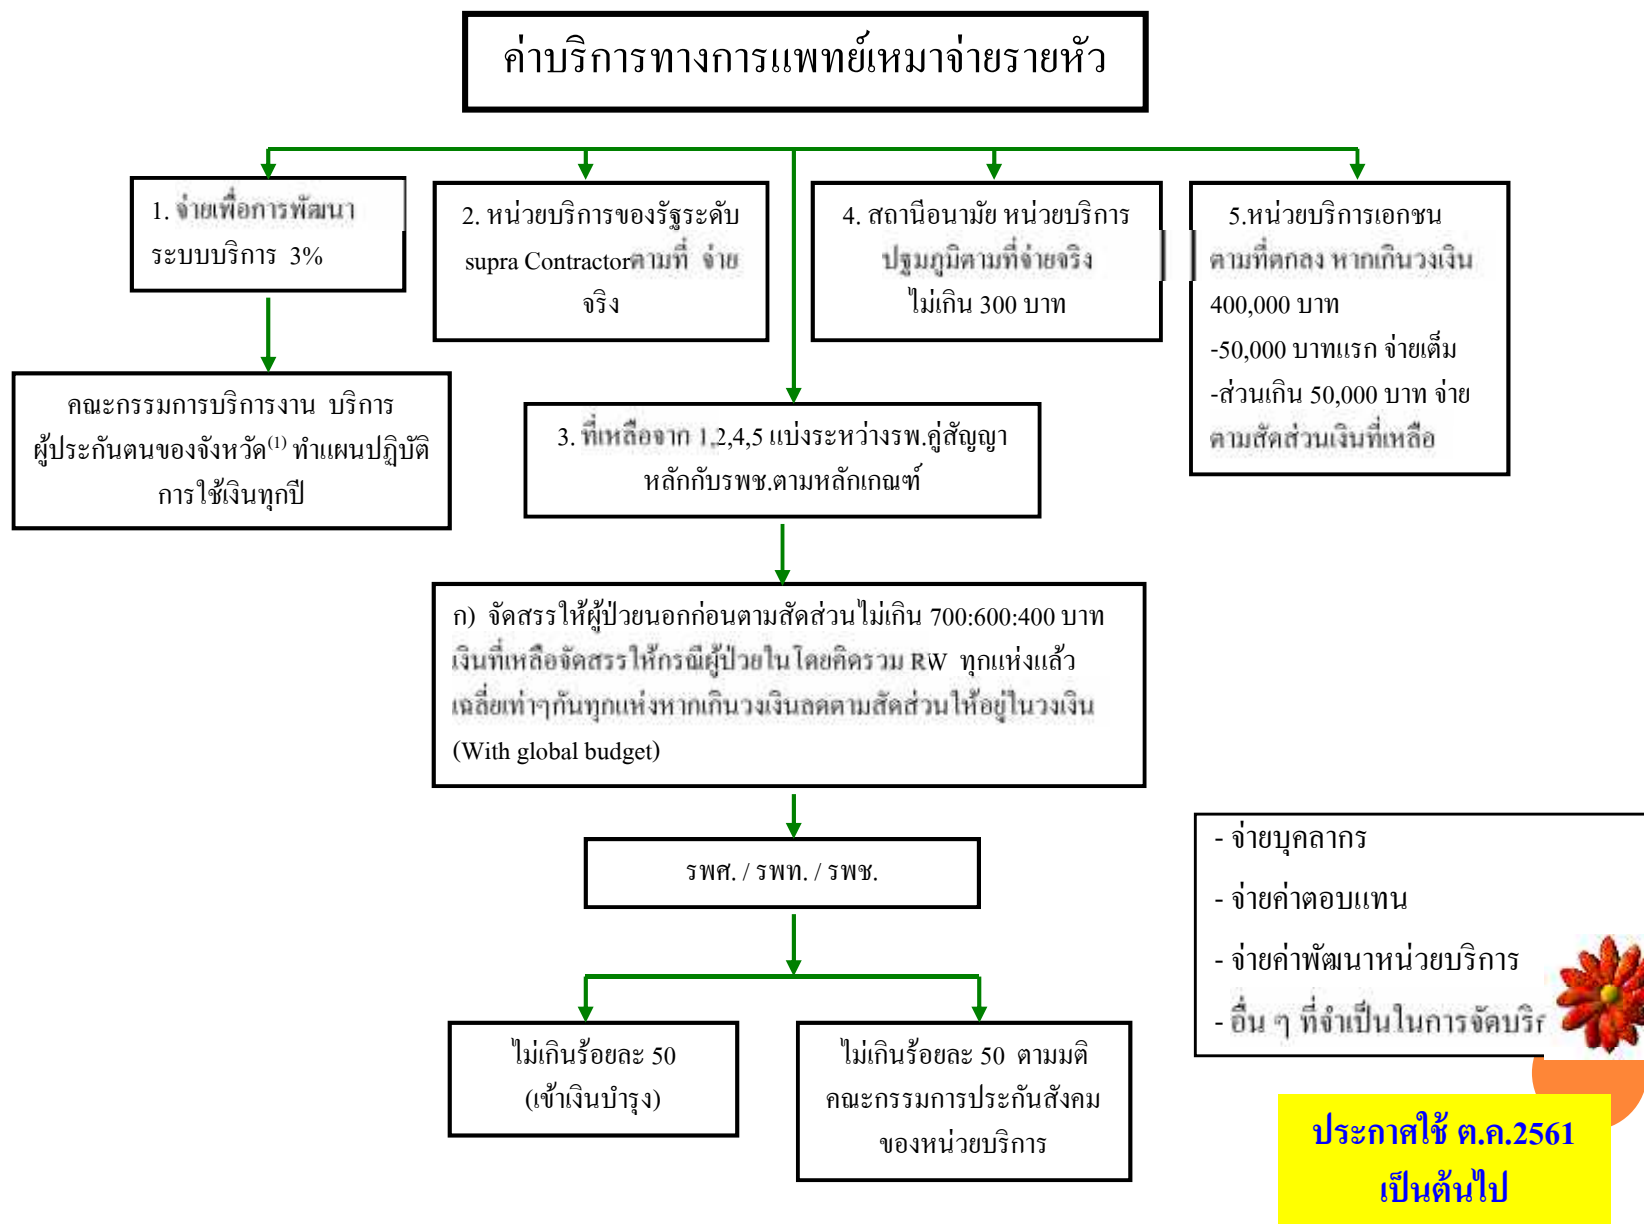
ค่าบริการทางการแพทย์เหมาจ่ายรายหัว

1. จ่ายเพื่อการพัฒนาระบบบริการ 3%

2. หน่วยบริการของรัฐระดับ supra Contractorตามที่ จ่ายจริง

4. สถานีอนามัย หน่วยบริการปฐมภูมิตามที่จ่ายจริง ไม่เกิน 300 บาท

5.หน่วยบริการเอกชน ตามที่ตกลง หากเกินวงเงิน 400,000 บาท
-50,000 บาทแรก จ่ายเต็ม
-ส่วนเกิน 50,000 บาท จ่ายตามสัดส่วนเงินที่เหลือ

คณะกรรมการบริการงาน บริการผู้ประกันตนของจังหวัด$^{(1)}$ ทำแผนปฏิบัติการใช้เงินทุกปี

3. ที่เหลือจาก 1,2,4,5 แบ่งระหว่างรพ.คู่สัญญาหลักกับรพช.ตามหลักเกณฑ์

ก) จัดสรรให้ผู้ป่วยนอกก่อนตามสัดส่วนไม่เกิน 700:600:400 บาท เงินที่เหลือจัดสรรให้กรณีผู้ป่วยในโดยคิดรวม RW ทุกแห่งแล้วเฉลี่ยเท่าๆกันทุกแห่งหากเกินวงเงินลดตามสัดส่วนให้อยู่ในวงเงิน (With global budget)

รพศ. / รพท. / รพช.

- จ่ายบุคลากร
- จ่ายค่าตอบแทน
- จ่ายค่าพัฒนาหน่วยบริการ
- อื่น ๆ ที่จำเป็นในการจัดบริ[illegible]

ไม่เกินร้อยละ 50 (เข้าเงินบำรุง)

ไม่เกินร้อยละ 50 ตามมติคณะกรรมการประกันสังคมของหน่วยบริการ

ประกาศใช้ ต.ค.2561 เป็นต้นไป